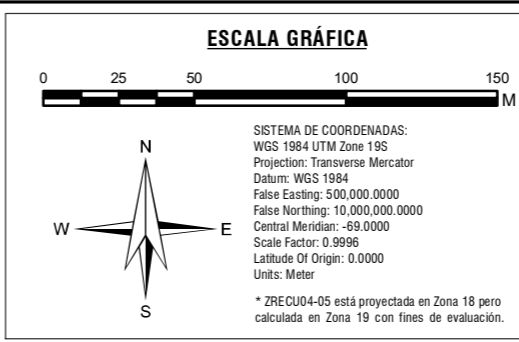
ESCALA GRÁFICA

0 25 50 100 150
M

N
W E
S

SISTEMA DE COORDENADAS:
WGS 1984 UTM Zone 19S
Projection: Transverse Mercator
Datum: WGS 1984
False Easting: 500,000.0000
False Northing: 10,000,000.0000
Central Meridian: -69.0000
Scale Factor: 0.9996
Latitude Of Origin: 0.0000
Units: Meter

* ZRECU04-05 está proyectada en Zona 18 pero calculada en Zona 19 con fines de evaluación.